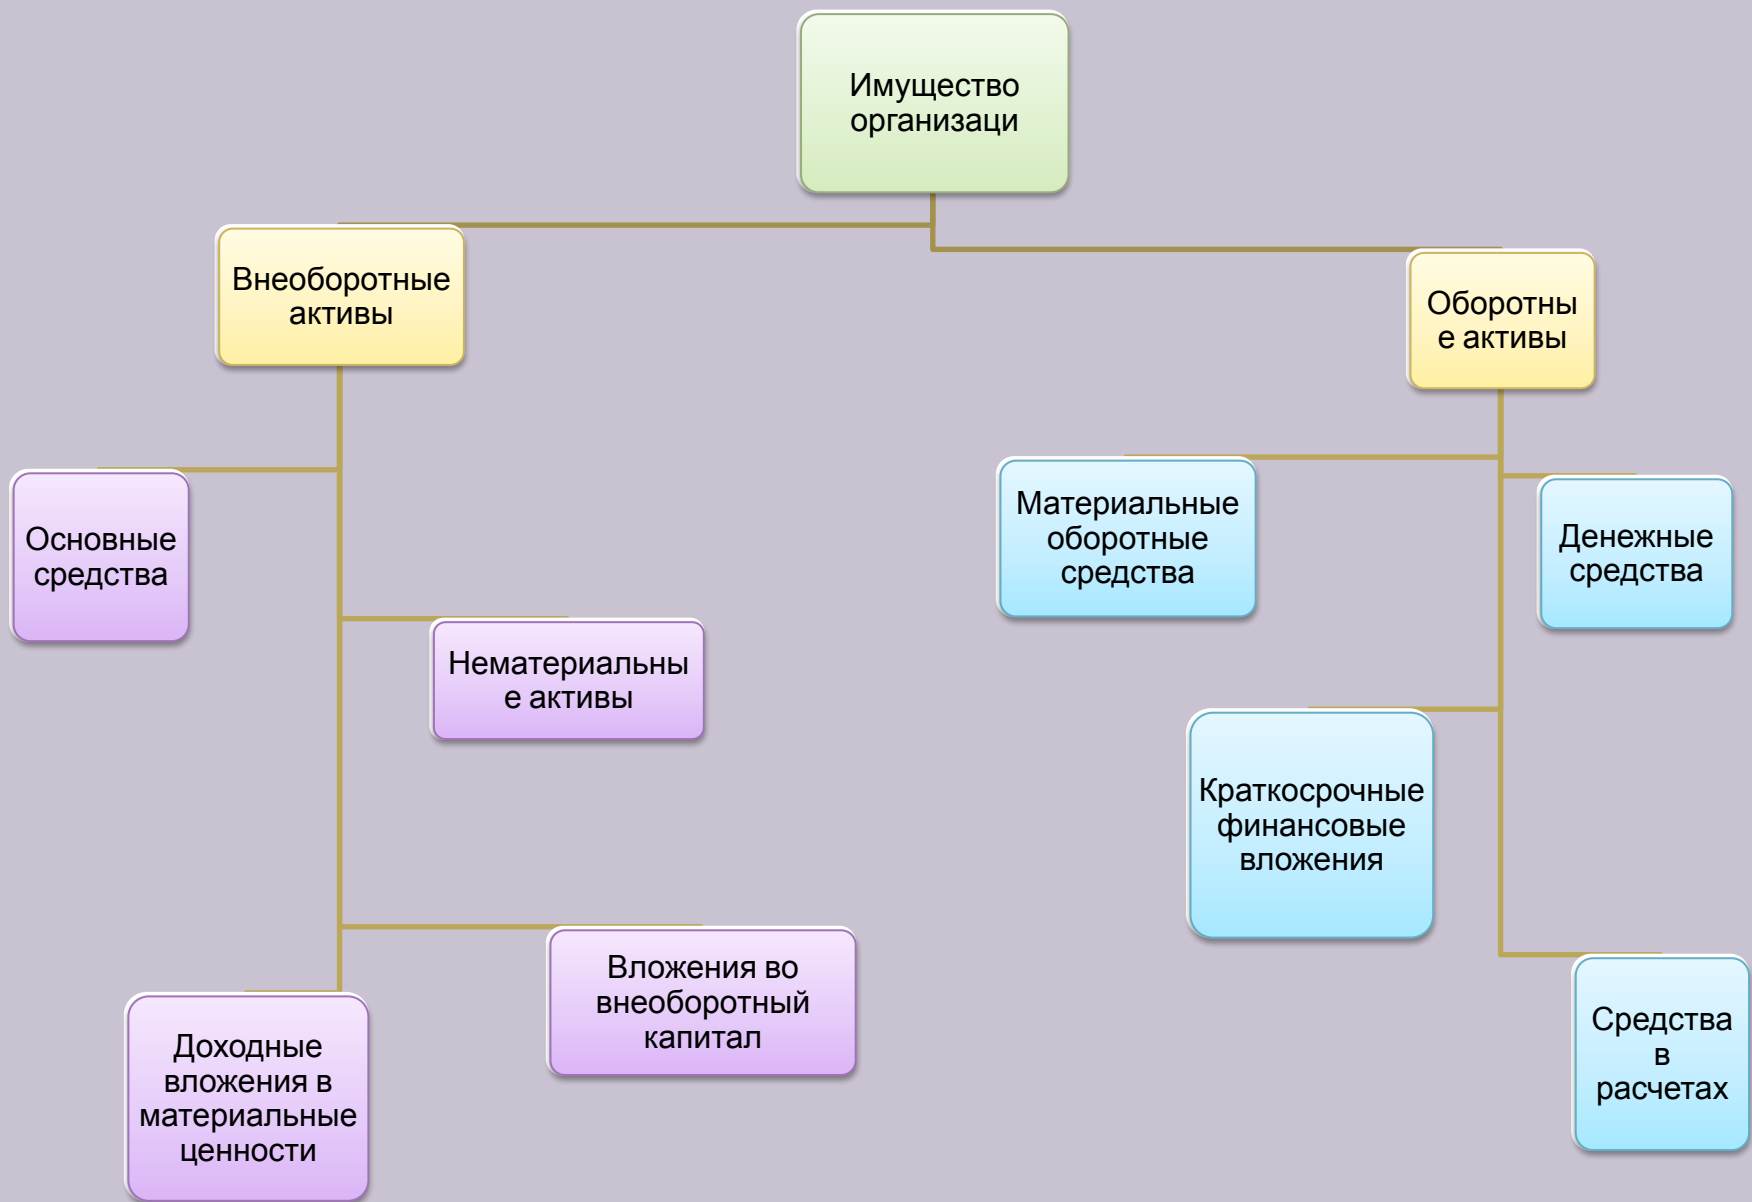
Имущество организаци

Внеоборотные активы

Оборотные активы

Основные средства

Нематериальные активы

Вложения во внеоборотный капитал

Доходные вложения в материальные ценности

Материальные оборотные средства

Денежные средства

Краткосрочные финансовые вложения

Средства в расчетах